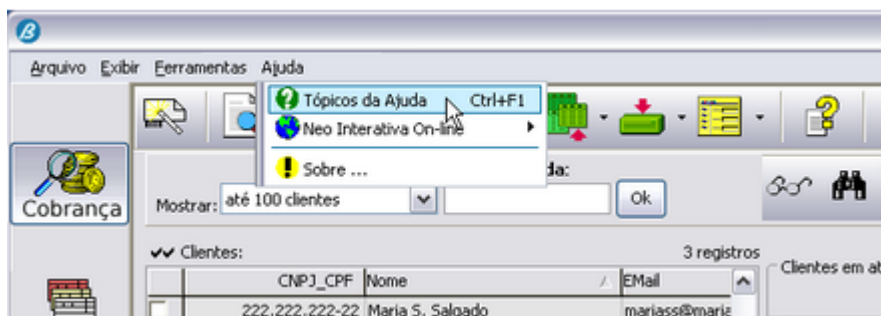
Arquivo Exibir Ferramentas Ajuda

Tópicos da Ajuda Ctrl+F1
Neo Interativa On-line
Sobre ...

Cobrança

Mostrar: até 100 clientes
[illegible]da:
Ok

Clientes:
3 registros

| | CNPJ_CPF | Nome | EMail |
|---|---|---|---|
| | 222.222.222-22 | Maria S. Salgado | mariass@maria |

Clientes em at